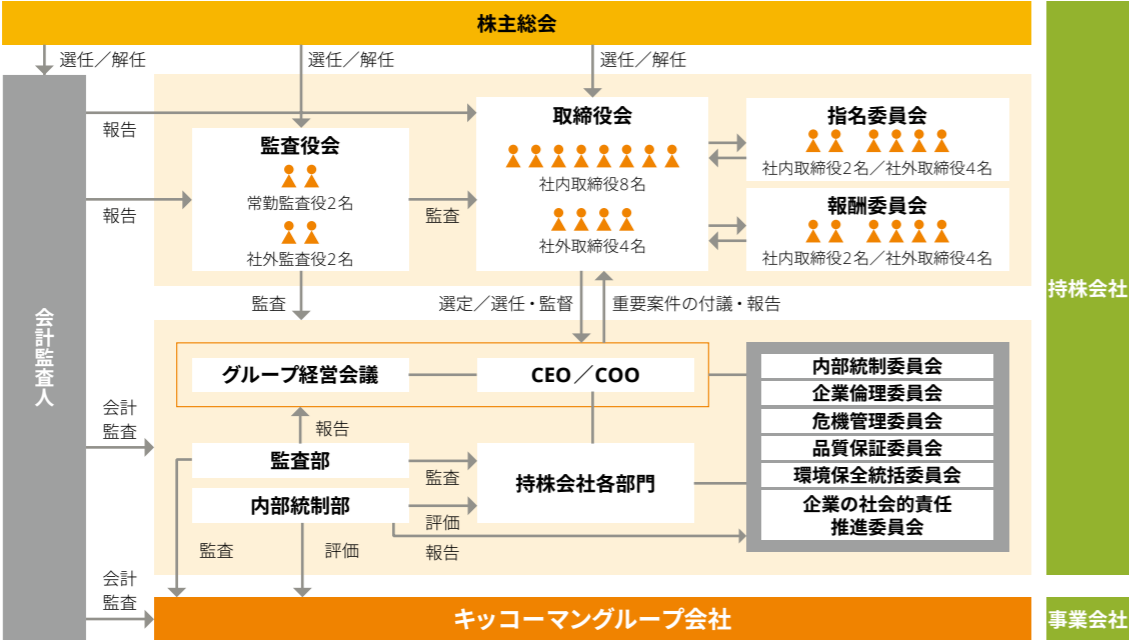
株主総会

選任／解任

選任／解任

選任／解任

会計監査人

報告

報告

監査役会
常勤監査役2名
社外監査役2名

監査

取締役会
社内取締役8名
社外取締役4名

指名委員会
社内取締役2名／社外取締役4名

報酬委員会
社内取締役2名／社外取締役4名

監査

選定／選任・監督

重要案件の付議・報告

グループ経営会議

CEO／COO

内部統制委員会
企業倫理委員会
危機管理委員会
品質保証委員会
環境保全統括委員会
企業の社会的責任推進委員会

会計監査

報告

監査部

内部統制部

監査

評価

持株会社各部門

報告

監査

評価

会計監査

キッコーマングループ会社

持株会社

事業会社